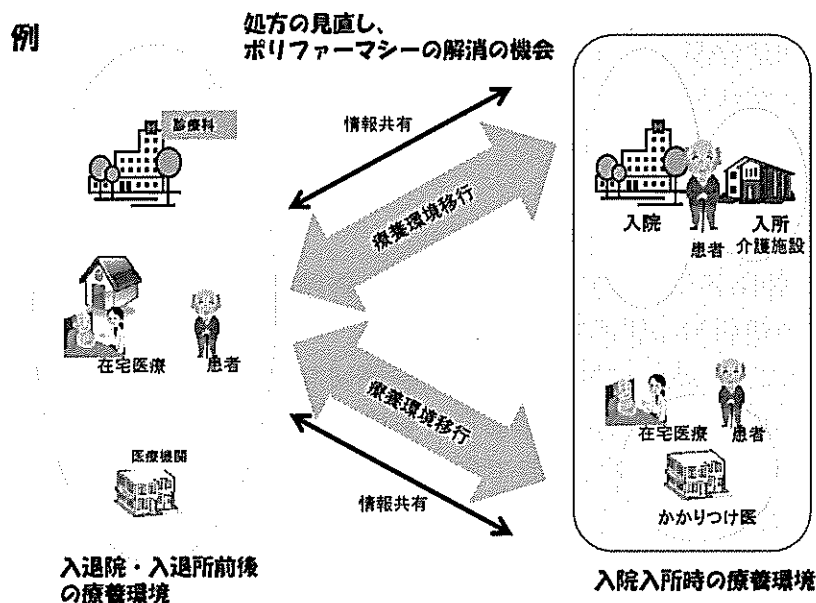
例

処方の見直し、
ポリファーマシーの解消の機会

診療科

情報共有

療養環境移行

入院

患者

入所
介護施設

在宅医療

患者

療養環境移行

在宅医療

患者

医療機関

情報共有

かかりつけ医

入退院・入退所前後
の療養環境

入院入所時の療養環境